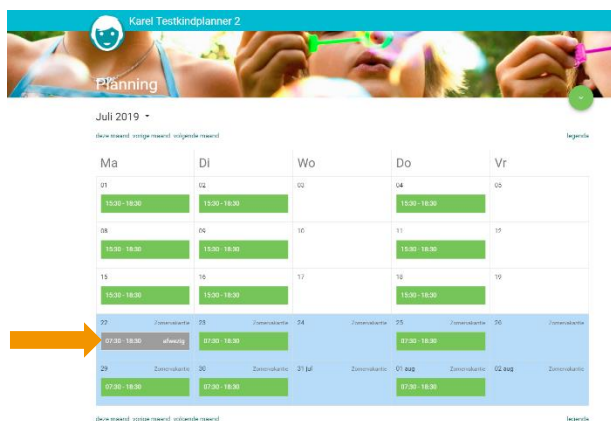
Karel Testkindplanner 2

Planning

Juli 2019

deze maand vorige maand volgende maand

legenda

| Ma | Di | Wo | Do | Vr |
|---|---|---|---|---|
| 01 15:30 - 18:30 | 02 15:30 - 18:30 | 03 | 04 15:30 - 18:30 | 05 |
| 08 15:30 - 18:30 | 09 15:30 - 18:30 | 10 | 11 15:30 - 18:30 | 12 |
| 15 15:30 - 18:30 | 16 15:30 - 18:30 | 17 | 18 15:30 - 18:30 | 19 |
| 22 Zomervakantie 07:30 - 18:30 afwezig | 23 Zomervakantie 07:30 - 18:30 | 24 Zomervakantie | 25 Zomervakantie 07:30 - 18:30 | 26 Zomervakantie |
| 29 Zomervakantie 07:30 - 18:30 | 30 Zomervakantie 07:30 - 18:30 | 31 jul Zomervakantie | 01 aug Zomervakantie 07:30 - 18:30 | 02 aug Zomervakantie |

deze maand vorige maand volgende maand

legenda